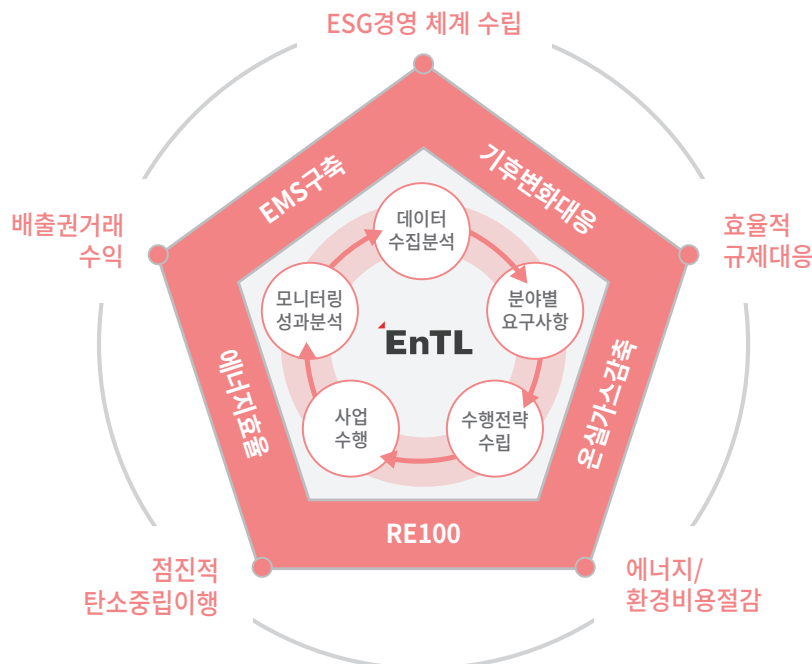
ESG경영 체계 수립

배출권거래 수익

효율적 규제대응

점진적 탄소중립이행

에너지/ 환경비용절감

EMS구축

기후변화대응

에너지효율

온실가스감축

RE100

데이터 수집분석

분야별 요구사항

수행전략 수립

사업 수행

모니터링 성과분석

EnTL